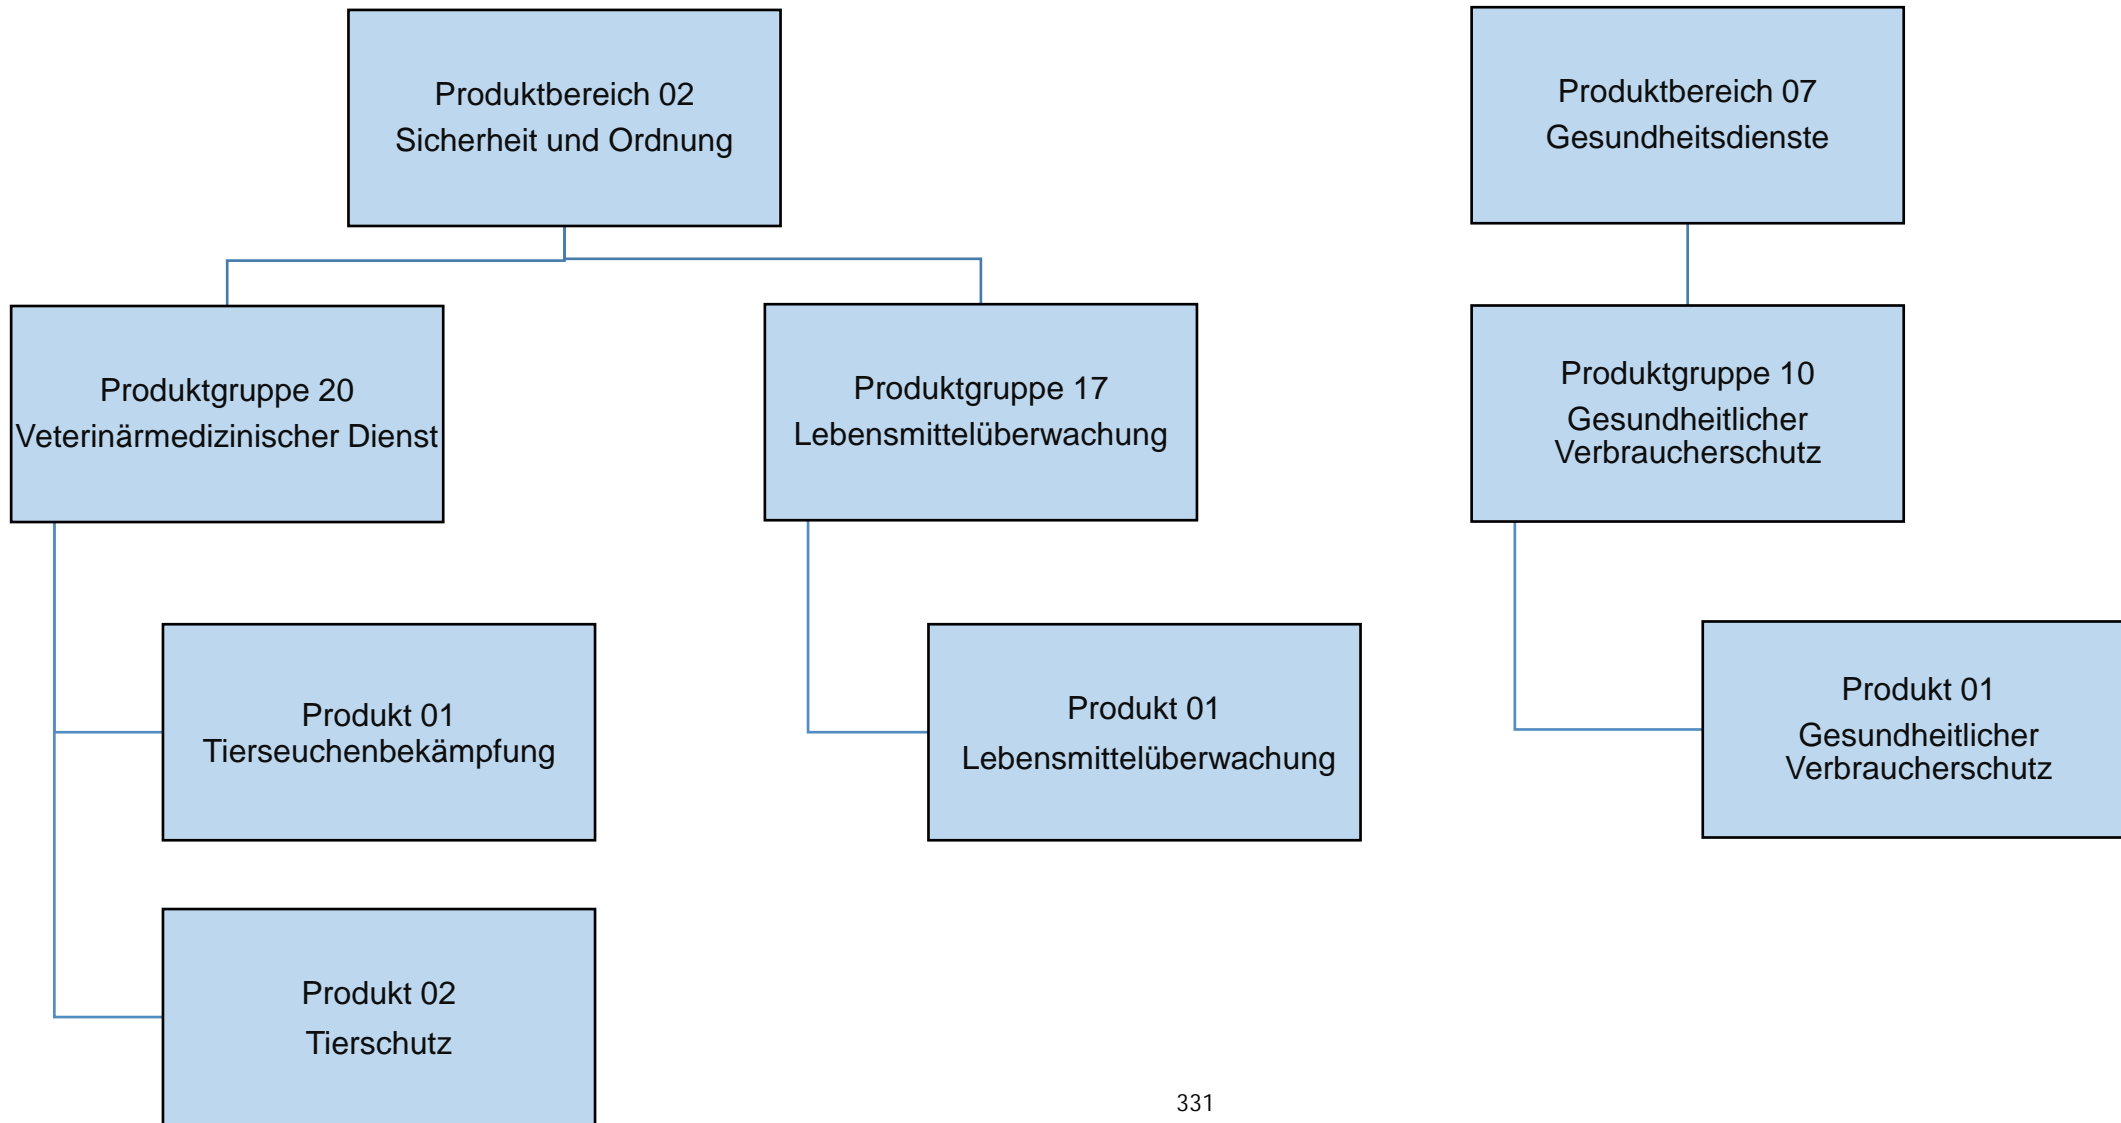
Produktbereich 02
Sicherheit und Ordnung

Produktbereich 07
Gesundheitsdienste

Produktgruppe 20
Veterinärmedizinischer Dienst

Produktgruppe 17
Lebensmittelüberwachung

Produktgruppe 10
Gesundheitlicher Verbraucherschutz

Produkt 01
Tierseuchenbekämpfung

Produkt 01
Lebensmittelüberwachung

Produkt 01
Gesundheitlicher Verbraucherschutz

Produkt 02
Tierschutz

331